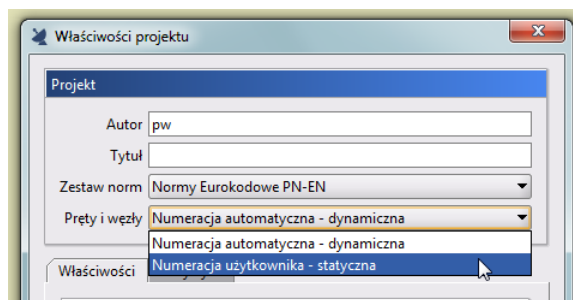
Właściwości projektu

Projekt

Autor pw

Tytuł

Zestaw norm Normy Eurokodowe PN-EN

Pręty i węzły Numeracja automatyczna - dynamiczna

Numeracja automatyczna - dynamiczna

Numeracja użytkownika - statyczna

Właściwości